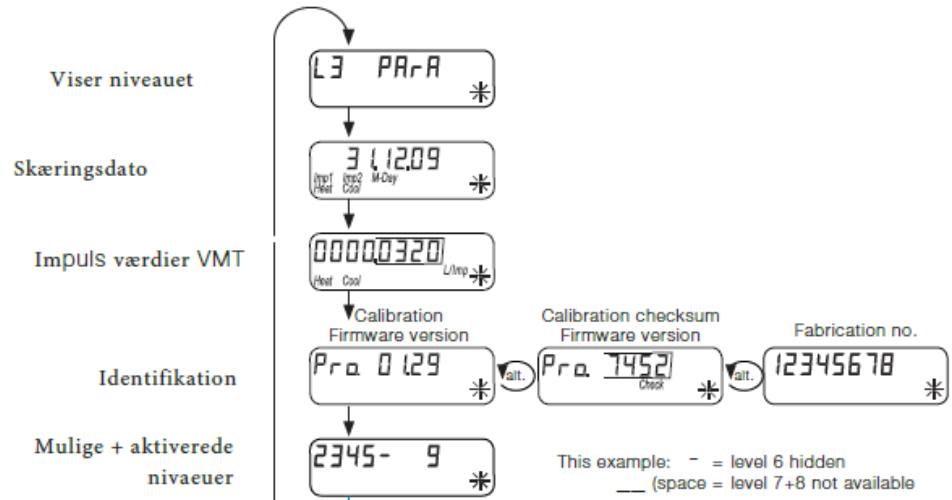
Viser niveauet

L3 PArA

Skæringsdato

31.12.09
Imp1 Heat Imp2 Cool M-Day

Impuls værdier VMT

00000320
Heat Cool L/Imp

Calibration Firmware version

Calibration checksum Firmware version

Fabrication no.

Identifikation

Pro. 01.29

alt.

Pro. 1452
Check

alt.

12345678

Mulige + aktiverede nivaeuer

2345- 9

This example: - = level 6 hidden
__ (space = level 7+8 not available